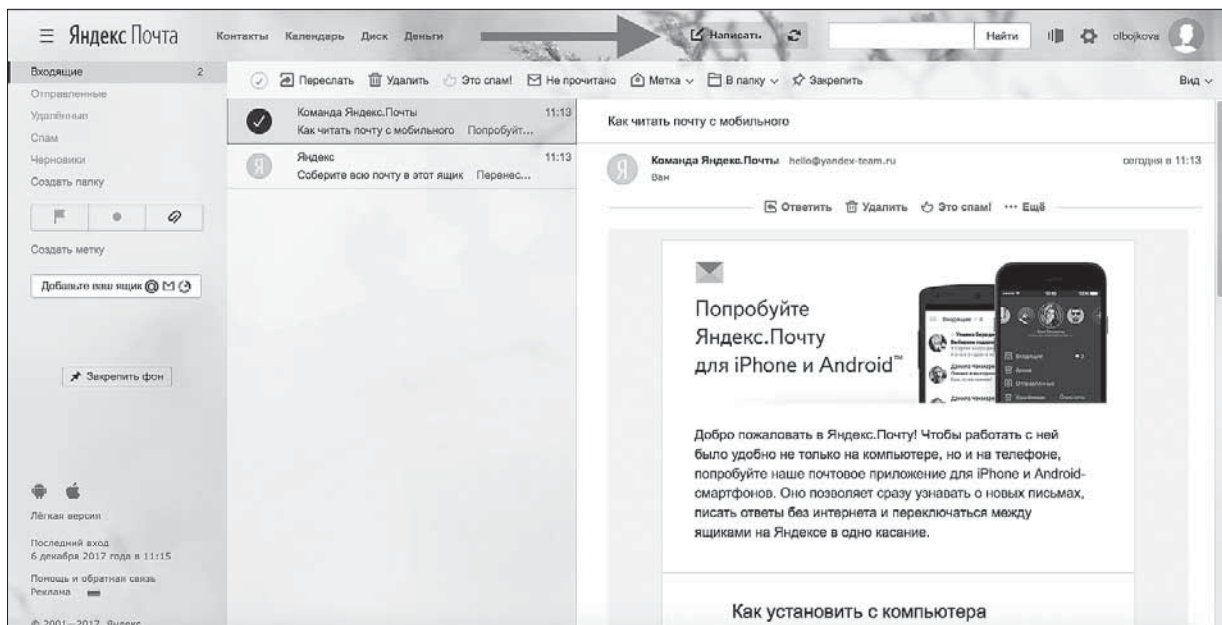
≡ Яндекс Почта Контакты Календарь Диск Деньги

Написать

Найти

olbojkova

Входящие 2
Отправленные
Удалённые
Спам
Черновики
Создать папку

Создать метку

Добавьте ваш ящик

Закрепить фон

Лёгкая версия

Последний вход
6 декабря 2017 года в 11:15

Помощь и обратная связь
Реклама

© 2001—2017, Яндекс

Переслать Удалить Это спам! Не прочитано Метка В папку Закрепить Вид

Команда Яндекс.Почты 11:13
Как читать почту с мобильного Попробуйт...

Яндекс 11:13
Соберите всю почту в этот ящик Перенес...

Как читать почту с мобильного

Команда Яндекс.Почты hello@yandex-team.ru сегодня в 11:13
Вам

Ответить Удалить Это спам! ··· Ещё

Попробуйте Яндекс.Почту для iPhone и Android™

Добро пожаловать в Яндекс.Почту! Чтобы работать с ней было удобно не только на компьютере, но и на телефоне, попробуйте наше почтовое приложение для iPhone и Android-смартфонов. Оно позволяет сразу узнавать о новых письмах, писать ответы без интернета и переключаться между ящиками на Яндексе в одно касание.

Как установить с компьютера